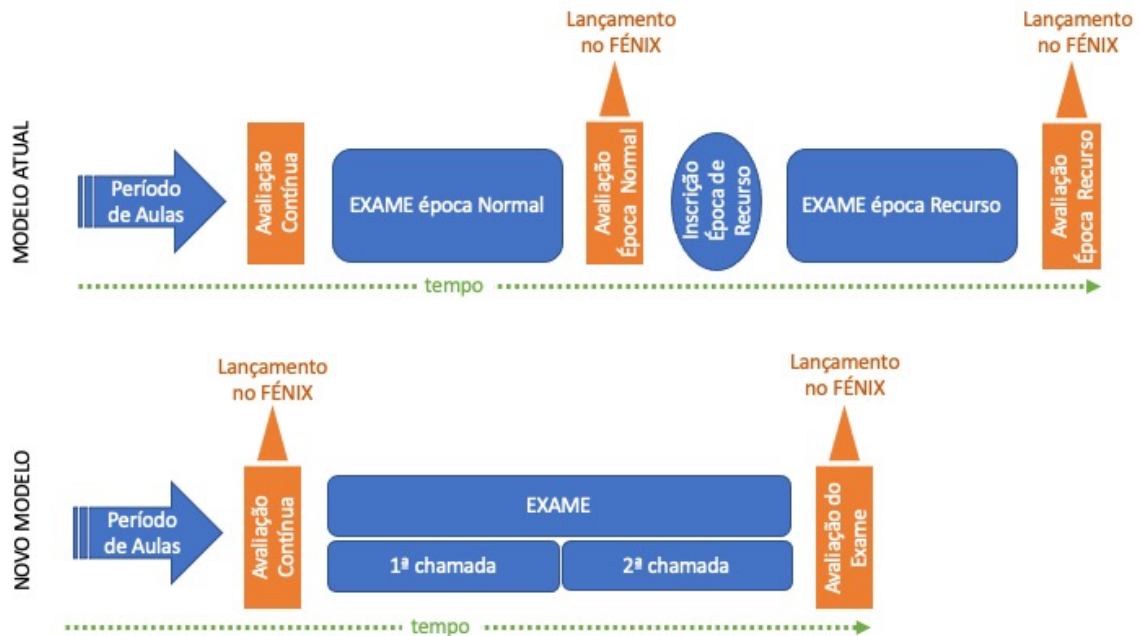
MODELO ATUAL

Período de Aulas

Avaliação Contínua

EXAME época Normal

Lançamento no FÉNIX

Avaliação Época Normal

Inscrição Época de Recurso

EXAME época Recurso

Lançamento no FÉNIX

Avaliação Época Recurso

tempo

NOVO MODELO

Período de Aulas

Lançamento no FÉNIX

Avaliação Contínua

EXAME

1ª chamada

2ª chamada

Lançamento no FÉNIX

Avaliação do Exame

tempo